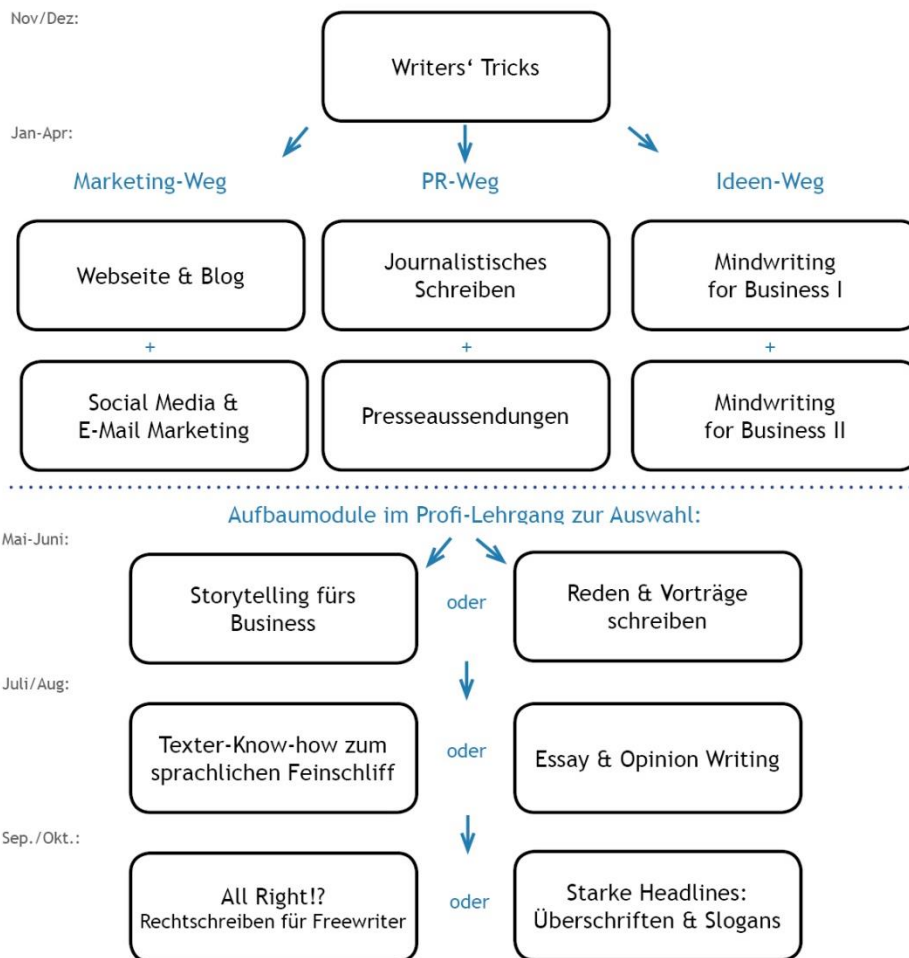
Nov/Dez:

Writers‘ Tricks

Jan-Apr:

Marketing-Weg

PR-Weg

Ideen-Weg

Webseite & Blog

+

Social Media & E-Mail Marketing

Journalistisches Schreiben

+

Presseaussendungen

Mindwriting for Business I

+

Mindwriting for Business II

Aufbaumodule im Profi-Lehrgang zur Auswahl:

Mai-Juni:

Storytelling fürs Business

oder

Reden & Vorträge schreiben

Juli/Aug:

Texter-Know-how zum sprachlichen Feinschliff

oder

Essay & Opinion Writing

Sep./Okt.:

All Right!? Rechtschreiben für Freewriter

oder

Starke Headlines: Überschriften & Slogans